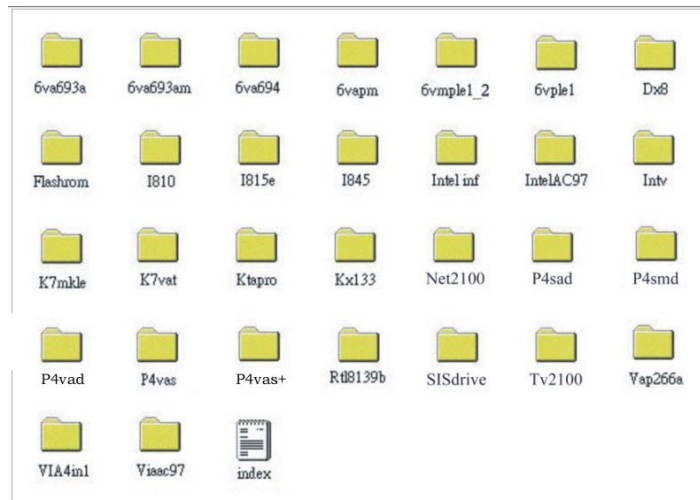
6va693a
6va693am
6va694
6vapm
6vmple1_2
6vple1
Dx8

Flashrom
I810
I815e
I845
Intel inf
IntelAC97
Intv

K7mkle
K7vat
Ktapro
Kx133
Net2100
P4sad
P4smd

P4vad
P4vas
P4vas+
Rtl8139b
SISdrive
Tv2100
Vap266a

VIA4in1
Viaac97
index